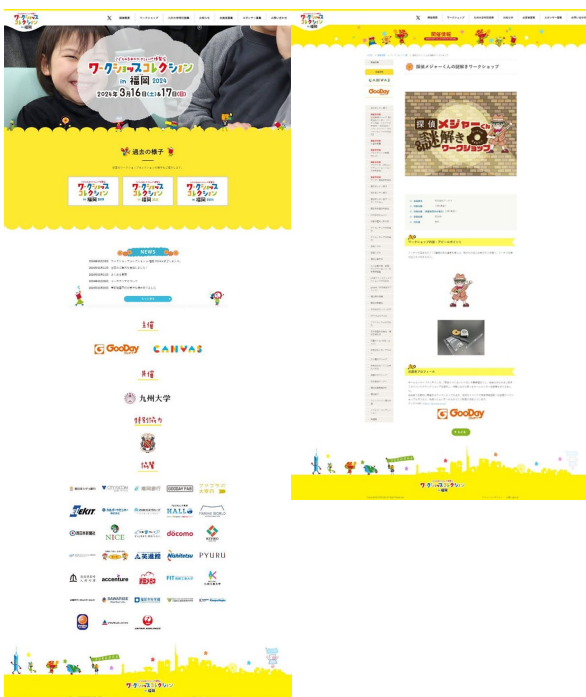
ワークショップコレクション in 福岡 2024

2024年 3月16日(土)・17日(日)

過去の様子

ワークショップコレクション in 福岡 2021
ワークショップコレクション in 福岡 2022
ワークショップコレクション in 福岡 2023

NEWS

主催

GooDay CANVAS

共催

九州大学

特別協力

協賛

docomo
accenture
PYURU
NICE
Nishitetsu

ワークショップコレクション in 福岡

探偵メジャーくんの謎解きワークショップ

探偵 メジャーくんの 謎解き ワークショップ

GooDay

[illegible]